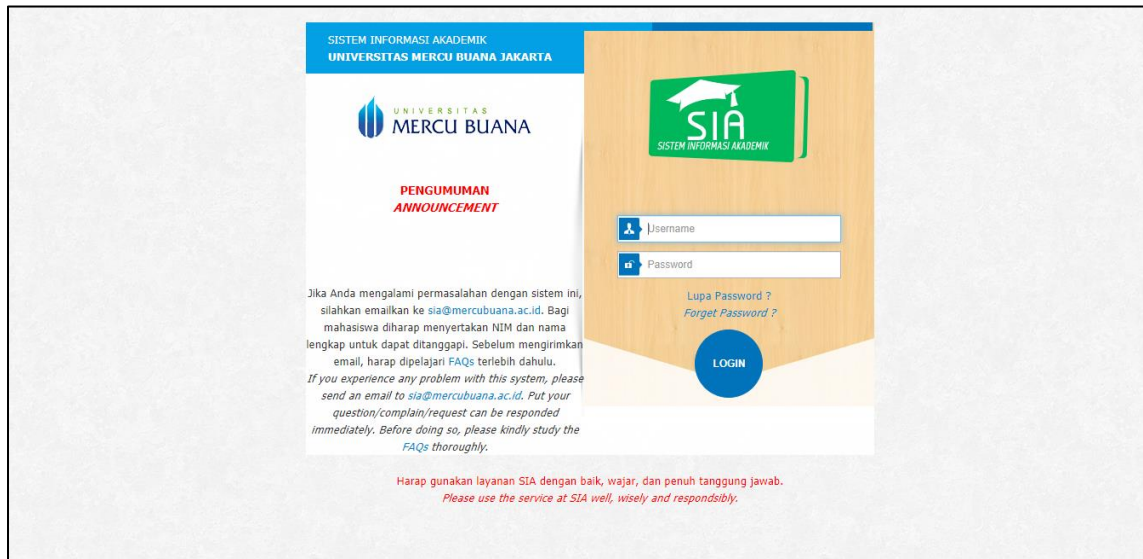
SISTEM INFORMASI AKADEMIK
UNIVERSITAS MERCU BUANA JAKARTA

UNIVERSITAS
MERCU BUANA

PENGUMUMAN
*ANNOUNCEMENT*

Jika Anda mengalami permasalahan dengan sistem ini, silahkan emailkan ke sia@mercubuana.ac.id. Bagi mahasiswa diharap menyertakan NIM dan nama lengkap untuk dapat ditanggapi. Sebelum mengirimkan email, harap dipelajari FAQs terlebih dahulu.
*If you experience any problem with this system, please send an email to sia@mercubuana.ac.id. Put your question/complain/request can be responded immediately. Before doing so, please kindly study the FAQs thoroughly.*

SIA
SISTEM INFORMASI AKADEMIK

Username
Password

Lupa Password ?
*Forget Password ?*

LOGIN

Harap gunakan layanan SIA dengan baik, wajar, dan penuh tanggung jawab.
*Please use the service at SIA well, wisely and respondsibly.*